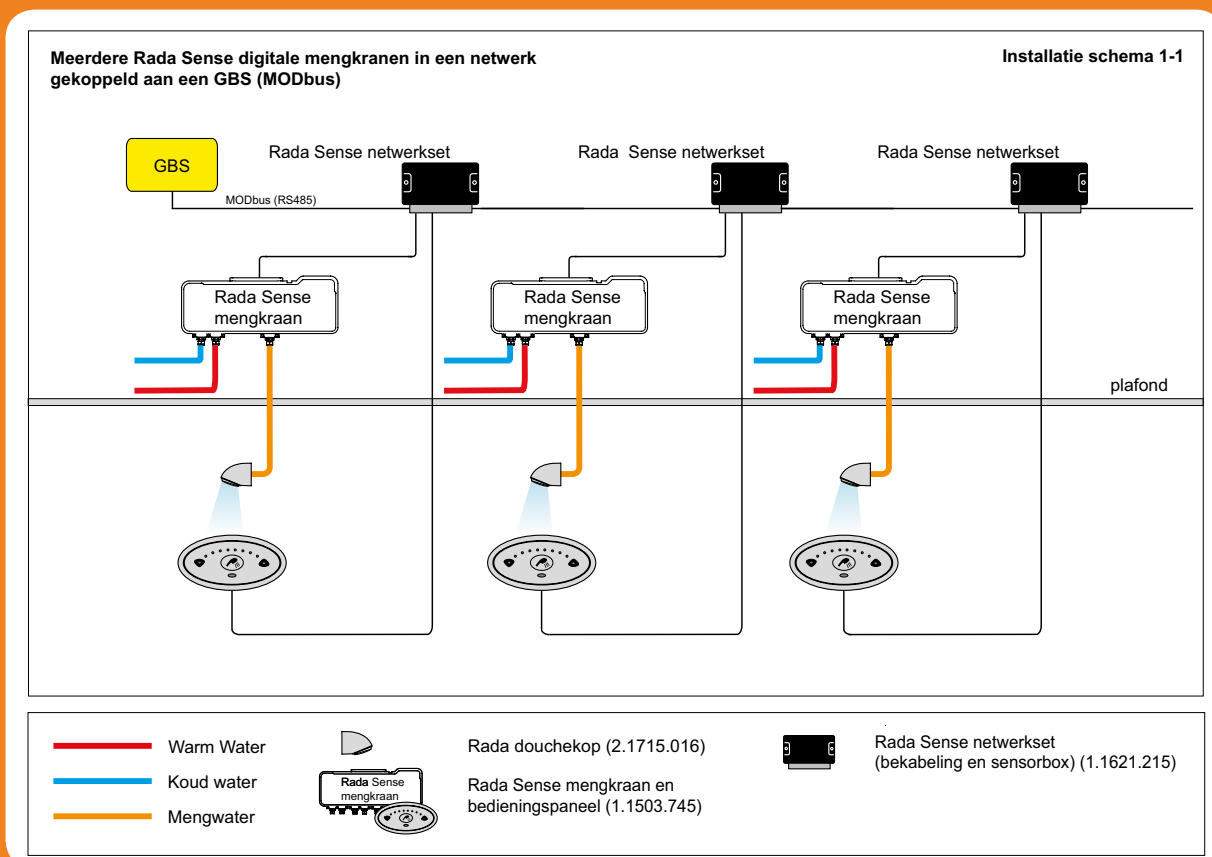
Meerdere Rada Sense digitale mengkranen in een netwerk gekoppeld aan een GBS (MODbus)

Installatie schema 1-1

GBS

MODbus (RS485)

Rada Sense netwerkset

Rada Sense netwerkset

Rada Sense netwerkset

Rada Sense mengkraan

Rada Sense mengkraan

Rada Sense mengkraan

plafond

Warm Water

Koud water

Mengwater

Rada Sense mengkraan

Rada douchekop (2.1715.016)

Rada Sense mengkraan en bedieningspaneel (1.1503.745)

Rada Sense netwerkset (bekabeling en sensorbox) (1.1621.215)